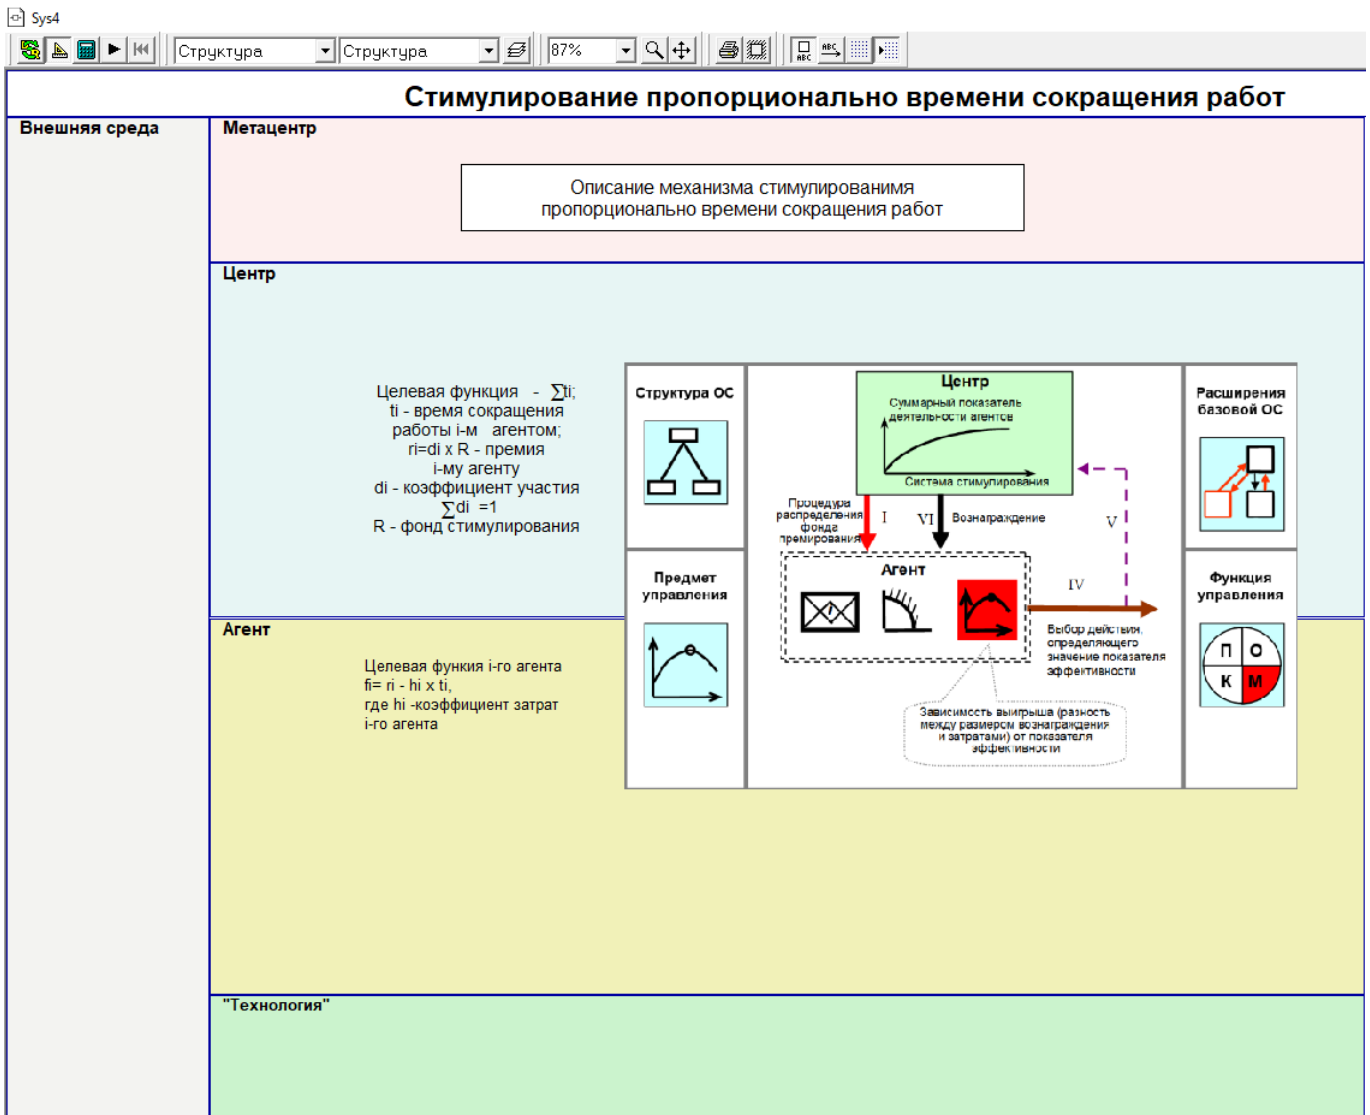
Sys4

Структура | Структура | 87%

Стимулирование пропорционально времени сокращения работ

Внешняя среда

Метацентр

Описание механизма стимулированимя пропорционально времени сокращения работ

Центр

Целевая функция - $\sum$ti;
ti - время сокращения работы i-м агентом;
ri=di x R - премия i-му агенту
di - коэффициент участия
$\sum$di =1
R - фонд стимулирования

Структура ОС

Центр
Суммарный показатель деятельности агентов
Система стимулирования

Расширения базовой ОС

Процедура распределения фонда премирования
I
VI
Вознаграждение
V

Агент

Целевая функция i-го агента
fi= ri - hi x ti,
где hi -коэффициент затрат i-го агента

Предмет управления

Агент
IV
Выбор действия, определяющего значение показателя эффективности

Зависимость выигрыша (разность между размером вознаграждения и затратами) от показателя эффективности

Функция управления
П О
К М

"Технология"